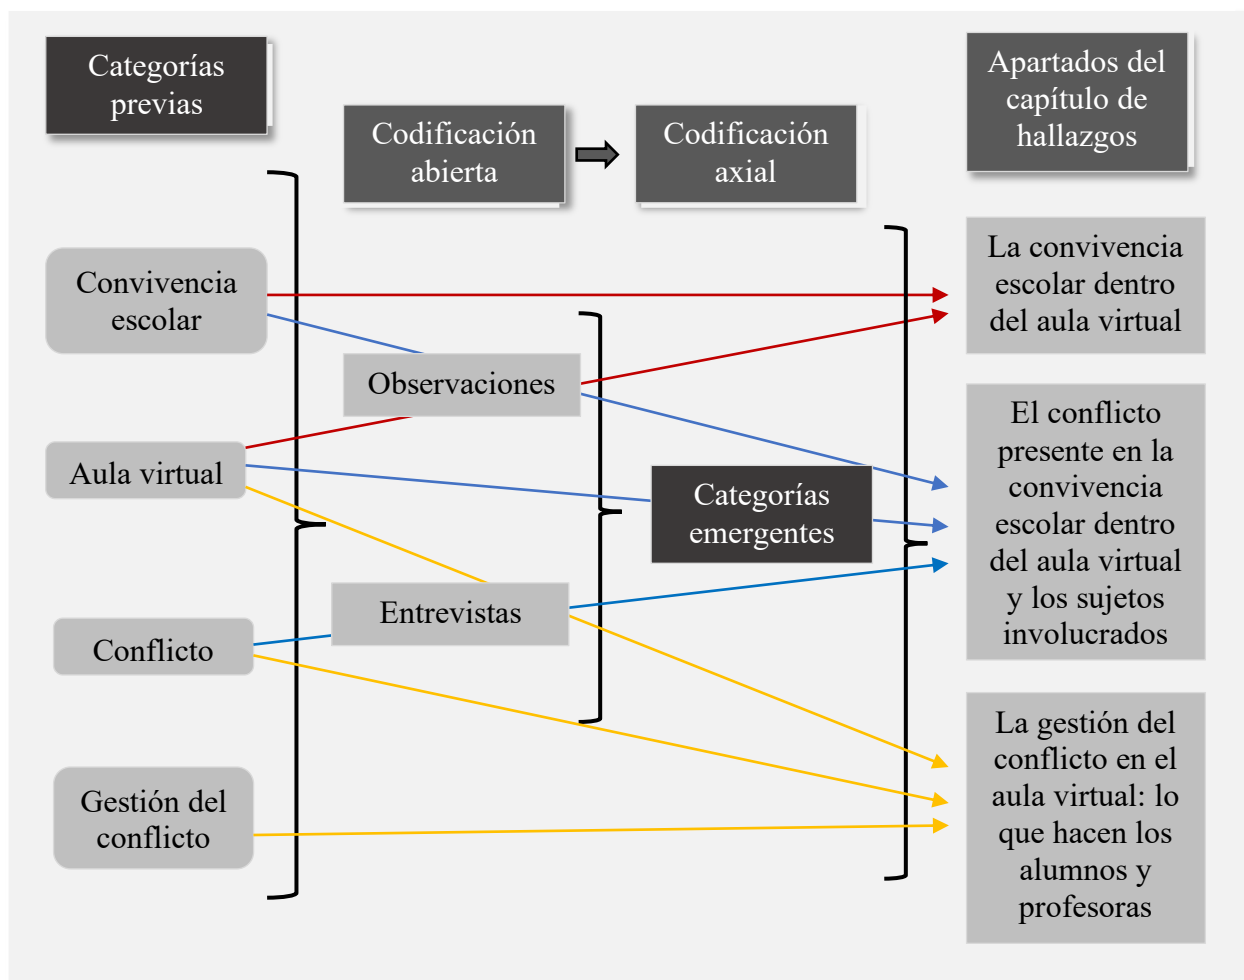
Categorías previas

Codificación abierta

Codificación axial

Apartados del capítulo de hallazgos

Convivencia escolar

Observaciones

Aula virtual

Categorías emergentes

Entrevistas

Conflicto

Gestión del conflicto

La convivencia escolar dentro del aula virtual

El conflicto presente en la convivencia escolar dentro del aula virtual y los sujetos involucrados

La gestión del conflicto en el aula virtual: lo que hacen los alumnos y profesoras